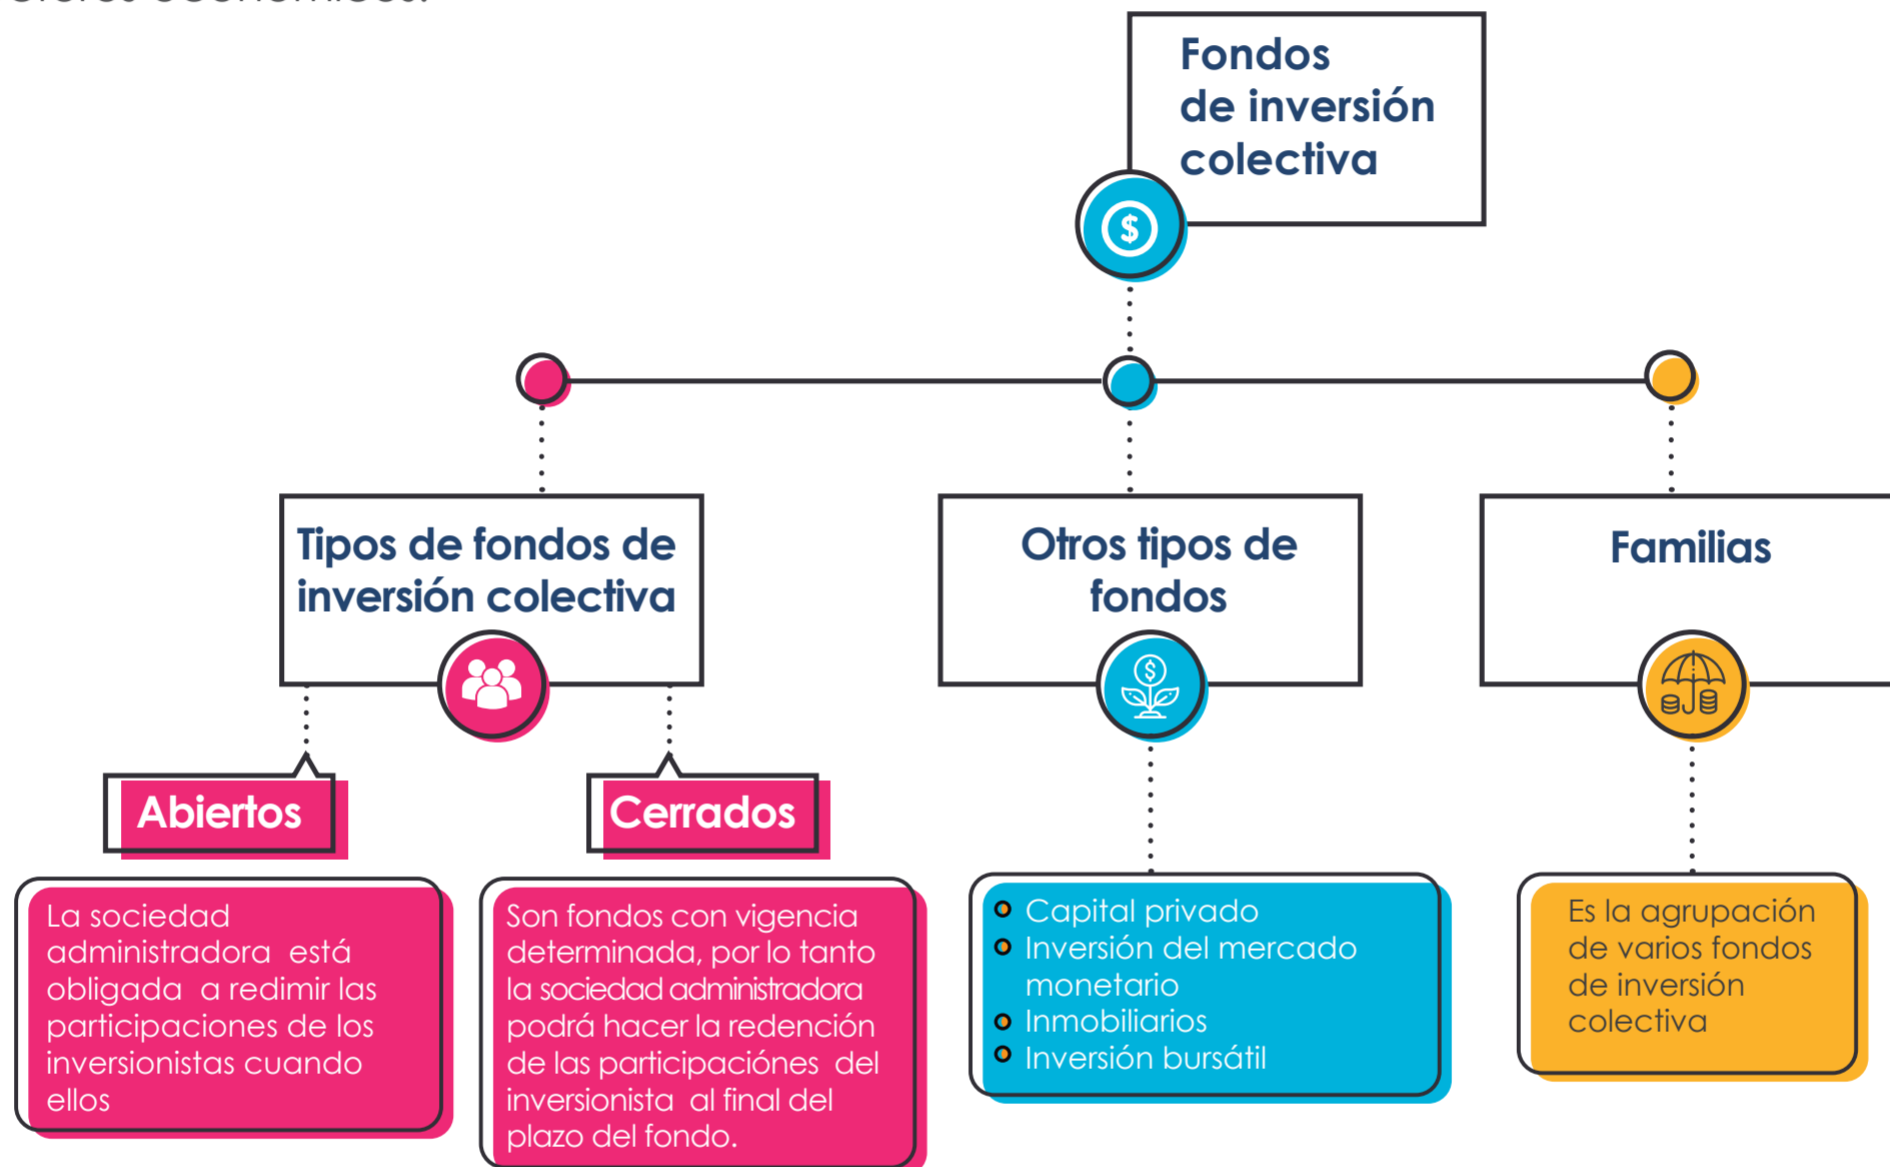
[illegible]

Fondos de inversión colectiva

Tipos de fondos de inversión colectiva

Otros tipos de fondos

Familias

Abiertos

Cerrados

La sociedad administradora está obligada a redimir las participaciones de los inversionistas cuando ellos

Son fondos con vigencia determinada, por lo tanto la sociedad administradora podrá hacer la redención de las participacióncs del inversionista al final del plazo del fondo.

- Capital privado
- Inversión del mercado monetario
- Inmobiliarios
- Inversión bursátil

Es la agrupación de varios fondos de inversión colectiva